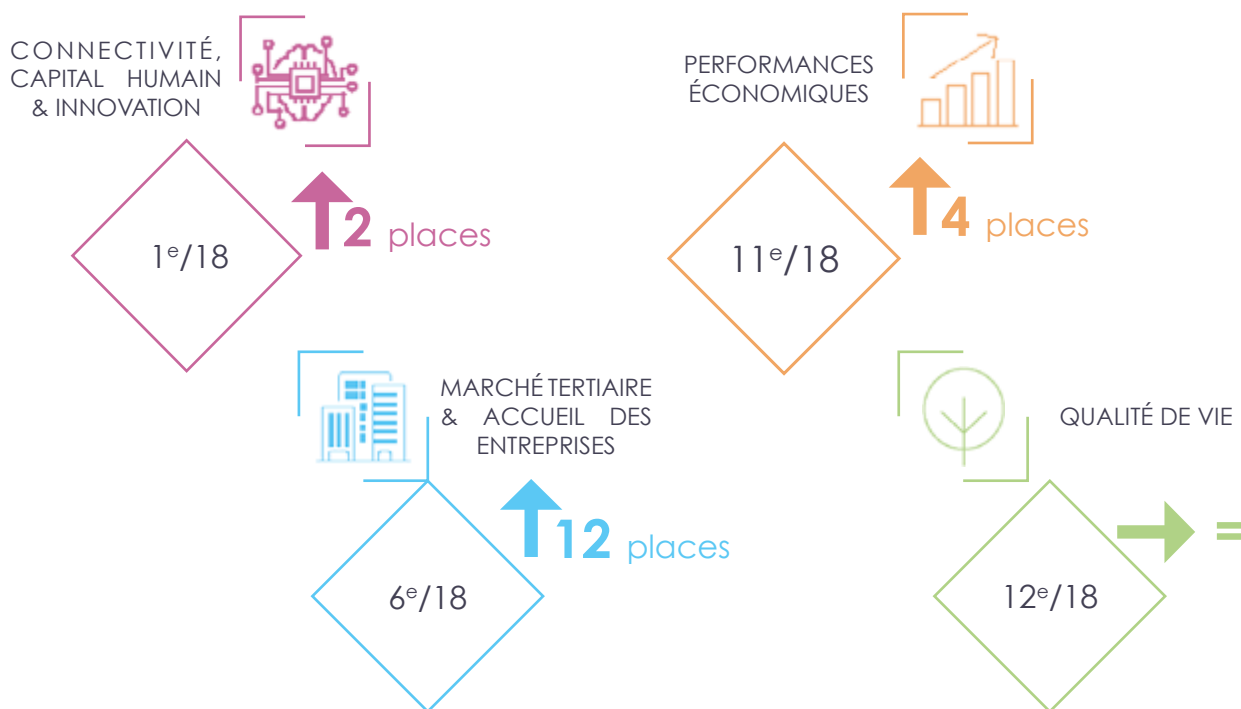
CONNECTIVITÉ, CAPITAL HUMAIN & INNOVATION

$1^e/18$

2 places

PERFORMANCES ÉCONOMIQUES

$11^e/18$

4 places

MARCHÉ TERTIAIRE & ACCUEIL DES ENTREPRISES

$6^e/18$

12 places

QUALITÉ DE VIE

$12^e/18$

=